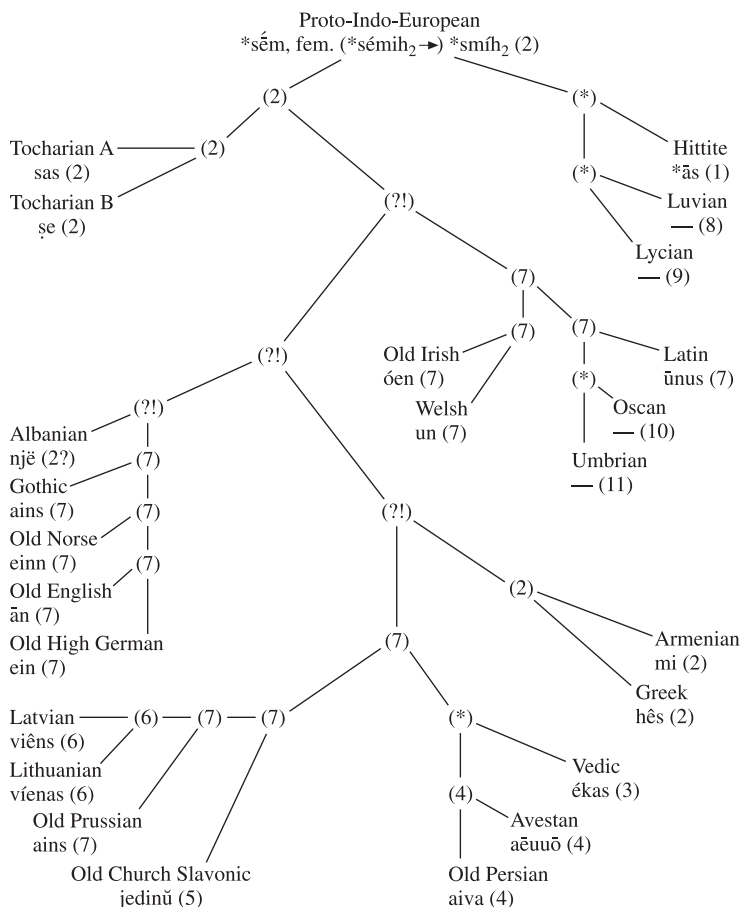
Proto-Indo-European
*sém, fem. (*sémih$_2$ → ) *smíh$_2$ (2)

(2)

(*)

Tocharian A
sas (2)

(2)

Tocharian B
ṣe (2)

(?!)

(*)

Hittite
*ās (1)

Luvian
— (8)

Lycian
— (9)

(7)

(7)

(7)

Old Irish
óen (7)

Latin
ūnus (7)

Welsh
un (7)

(*)

Oscan
— (10)

Umbrian
— (11)

(?!)

(?!)

Albanian
një (2?)

(7)

Gothic
ains (7)

(7)

Old Norse
einn (7)

(7)

Old English
ān (7)

Old High German
ein (7)

(?!)

(2)

Armenian
mi (2)

Greek
hês (2)

(7)

Latvian
viêns (6)

(6)

(7)

(7)

Lithuanian
víenas (6)

Old Prussian
ains (7)

Old Church Slavonic
jedinŭ (5)

(*)

Vedic
ékas (3)

(4)

Avestan
aēuuō (4)

Old Persian
aiva (4)